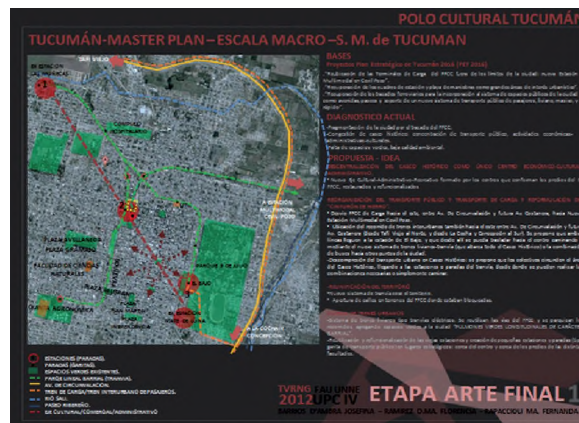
POLO CULTURAL TUCUMÁN

TUCUMÁN-MASTER PLAN – ESCALA MACRO – S. M. de TUCUMAN

BASES

Propuesta Plan Estratégico de Tucumán 2016 (PET 2016)

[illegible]

DIAGNOSTICO ACTUAL

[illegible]

PROPUESTA - IDEA

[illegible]

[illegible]

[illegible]

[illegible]

ESTACIONES (PARADAS).
PARADAS (DANTAS).
ESPACIOS VERDES EXISTENTES.
PARQUE LINEAL BARRIAL (TRANVÍA).
AV. DE CIRCUNVALACIÓN.
TREN DE CARGA/TREN INTERURBANO DE PASAJEROS.
RÍO SALÍ.
PASEO RIBEREÑO.
EJE CULTURAL/COMERCIAL/ADMINISTRATIVO

TVRNG FAU UNNE
2012 UPC IV
ETAPA ARTE FINAL 1
BARRIOS D'ANDREA JOSEFINA – RAMIREZ DIAZ FLORENCIA – RAPACIOLI MA. FERNANDA